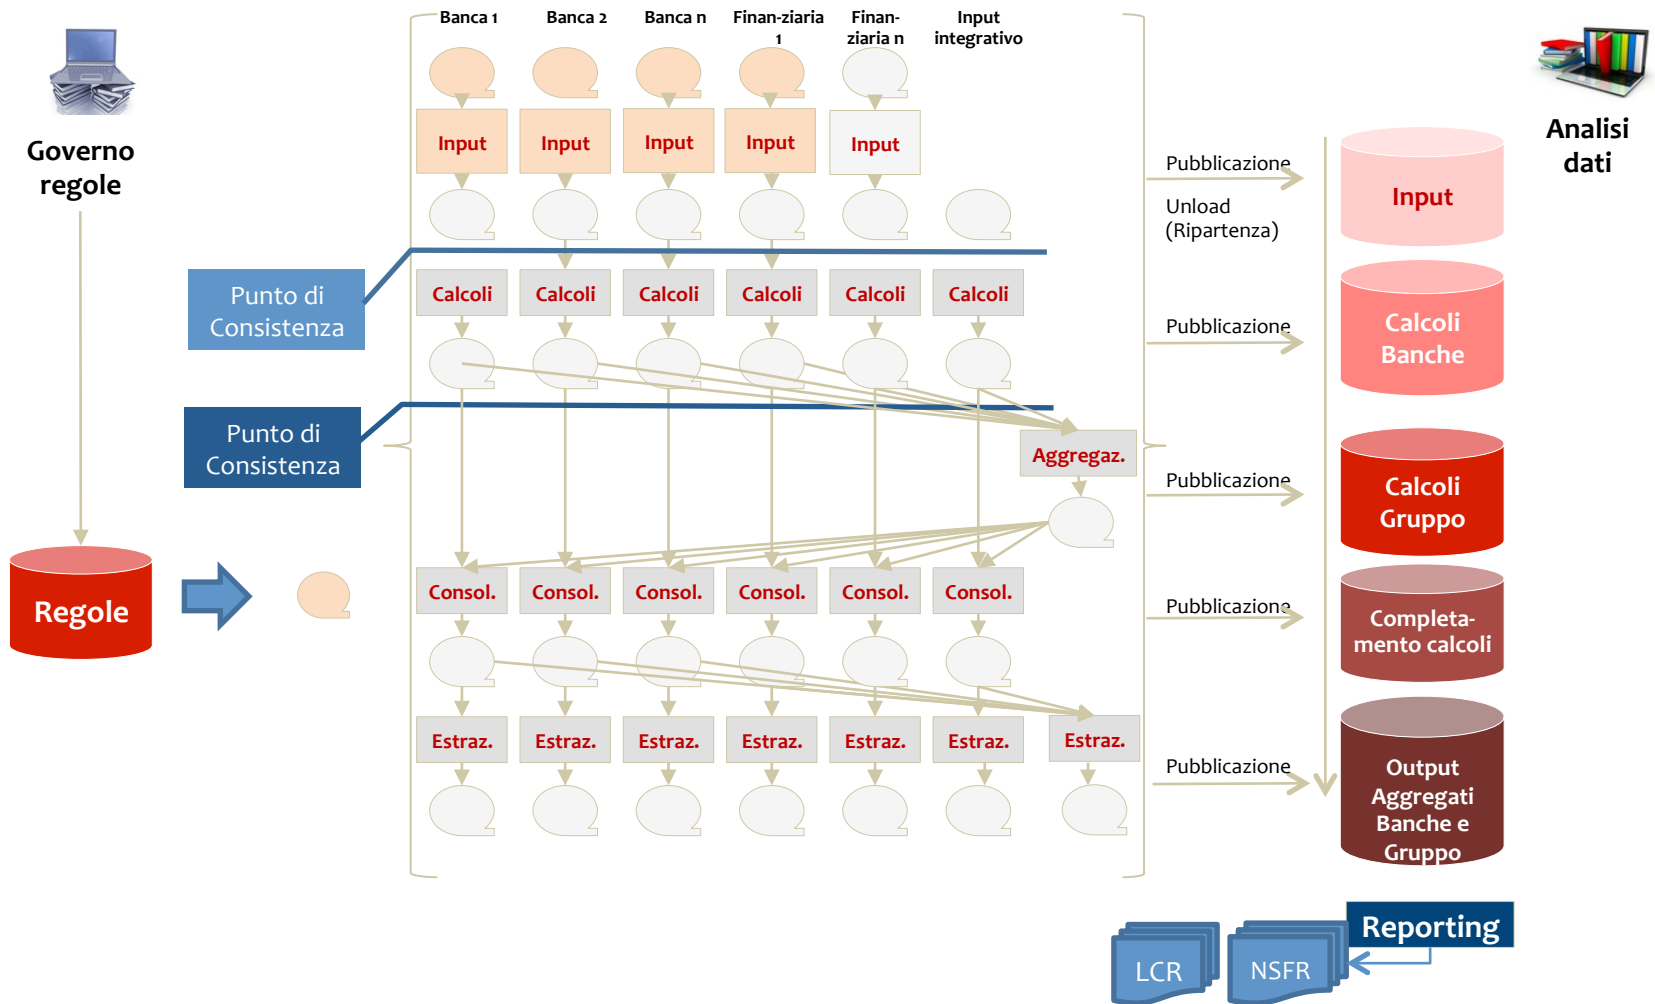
Governo regole

Regole

Punto di Consistenza

Punto di Consistenza

Banca 1 Banca 2 Banca n Finan-ziaria 1 Finan-ziaria n Input integrativo

Input Input Input Input Input

Calcoli Calcoli Calcoli Calcoli Calcoli Calcoli

Aggregaz.

Consol. Consol. Consol. Consol. Consol. Consol.

Estraz. Estraz. Estraz. Estraz. Estraz. Estraz. Estraz.

Pubblicazione

Unload (Ripartenza)

Pubblicazione

Pubblicazione

Pubblicazione

Pubblicazione

Analisi dati

Input

Calcoli Banche

Calcoli Gruppo

Completa-mento calcoli

Output Aggregati Banche e Gruppo

Reporting

LCR

NSFR